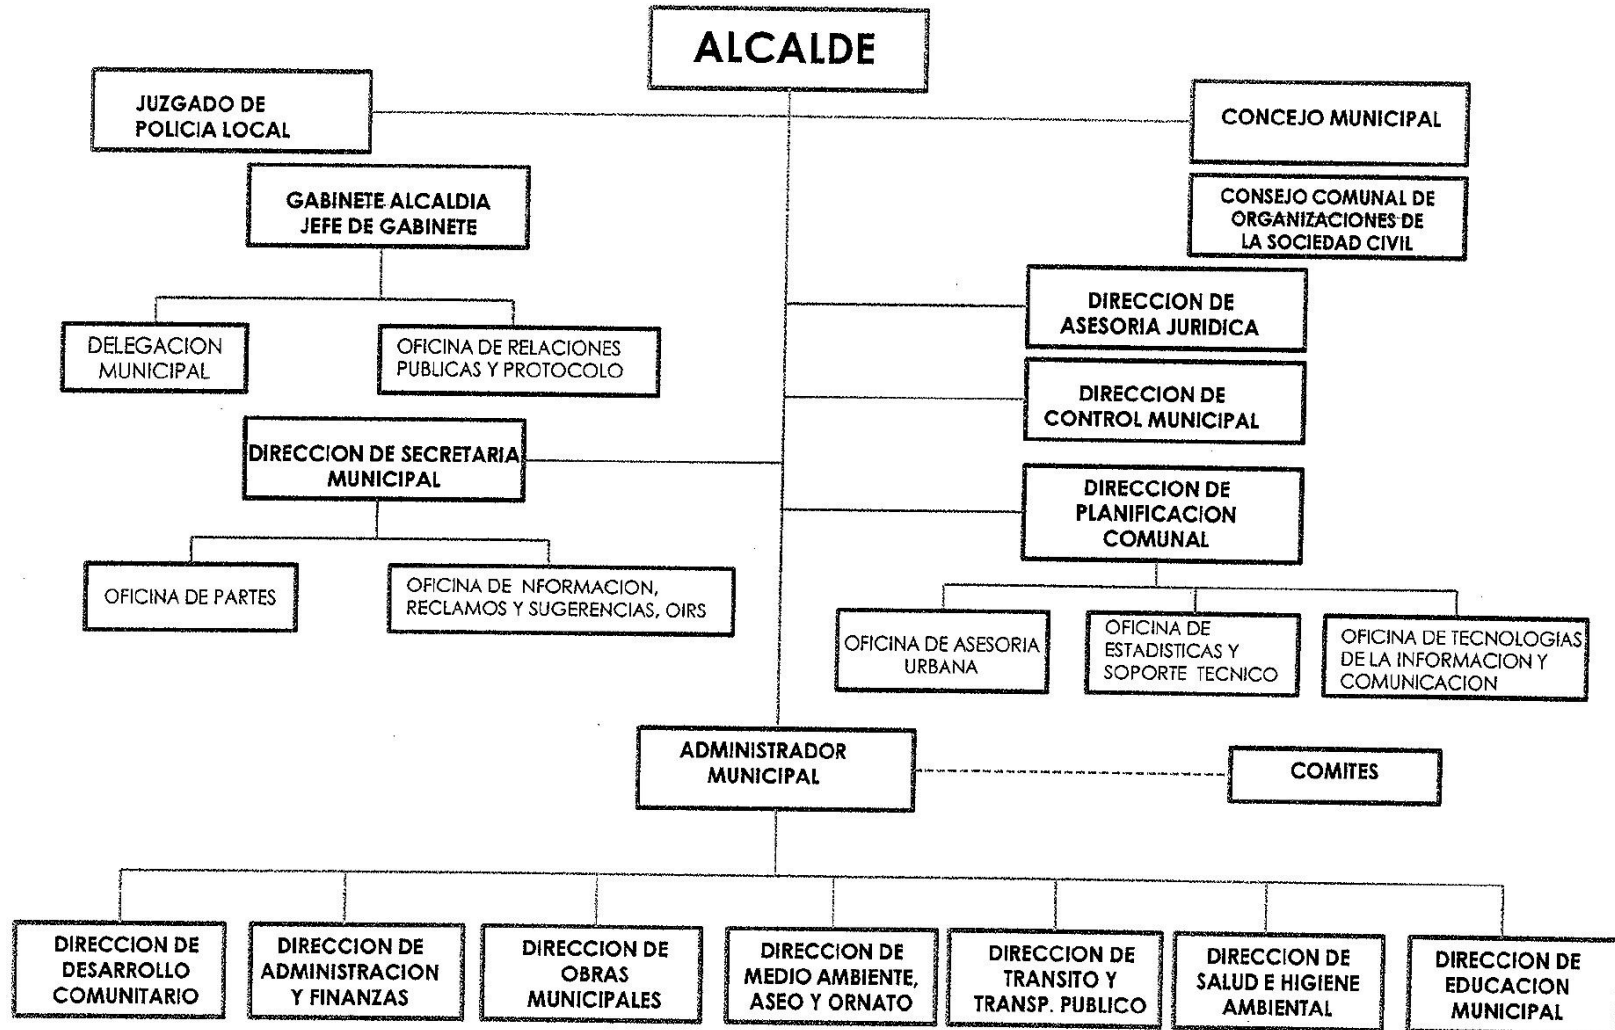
ALCALDE

JUZGADO DE POLICIA LOCAL

CONCEJO MUNICIPAL

CONSEJO COMUNAL DE ORGANIZACIONES DE LA SOCIEDAD CIVIL

GABINETE ALCALDIA JEFE DE GABINETE

DELEGACION MUNICIPAL

OFICINA DE RELACIONES PUBLICAS Y PROTOCOLO

DIRECCION DE ASESORIA JURIDICA

DIRECCION DE CONTROL MUNICIPAL

DIRECCION DE SECRETARIA MUNICIPAL

OFICINA DE PARTES

OFICINA DE NFORMACION, RECLAMOS Y SUGERENCIAS, OIRS

DIRECCION DE PLANIFICACION COMUNAL

OFICINA DE ASESORIA URBANA

OFICINA DE ESTADISTICAS Y SOPORTE TECNICO

OFICINA DE TECNOLOGIAS DE LA INFORMACION Y COMUNICACION

ADMINISTRADOR MUNICIPAL

COMITES

DIRECCION DE DESARROLLO COMUNITARIO

DIRECCION DE ADMINISTRACION Y FINANZAS

DIRECCION DE OBRAS MUNICIPALES

DIRECCION DE MEDIO AMBIENTE, ASEO Y ORNATO

DIRECCION DE TRANSITO Y TRANSP. PUBLICO

DIRECCION DE SALUD E HIGIENE AMBIENTAL

DIRECCION DE EDUCACION MUNICIPAL